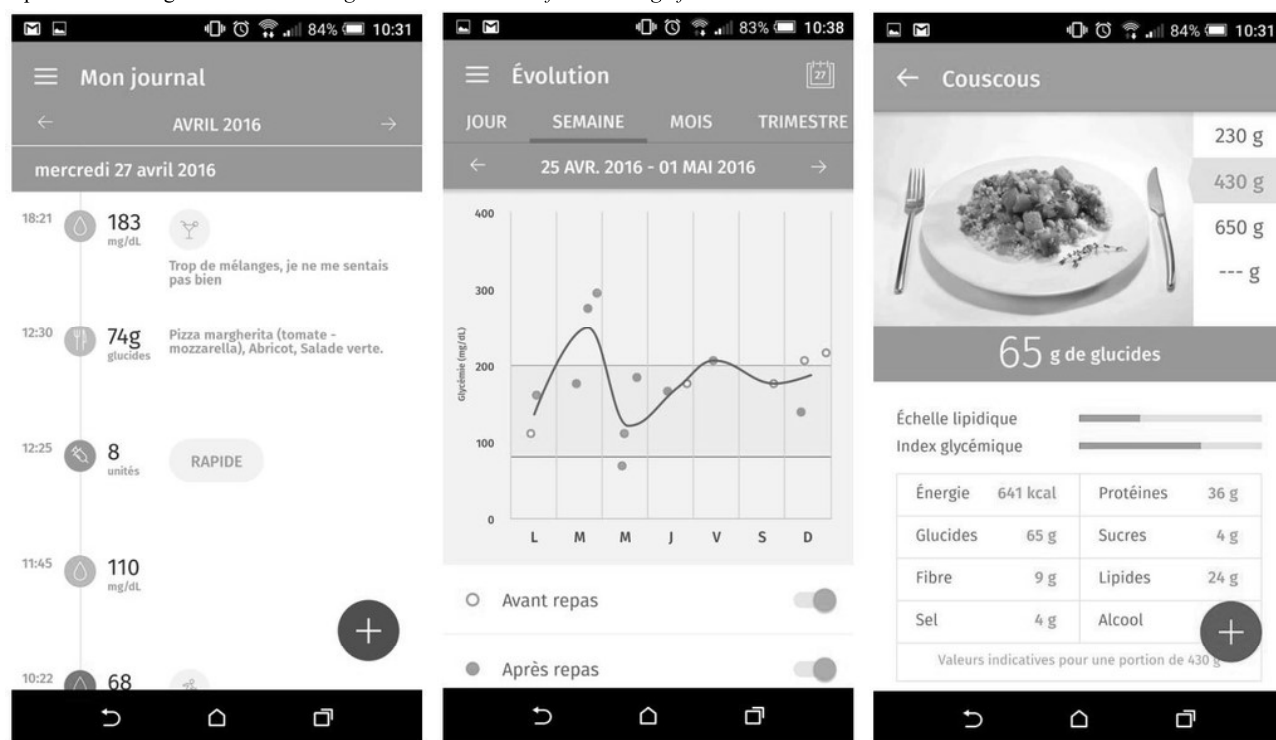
84% 10:31

Mon journal

AVRIL 2016

mercredi 27 avril 2016

18:21 183 mg/dL

Trop de mélanges, je ne me sentais pas bien

12:30 74g glucides Pizza margherita (tomate - mozzarella), Abricot, Salade verte.

12:25 8 unités RAPIDE

11:45 110 mg/dL

10:22 68

83% 10:38

Évolution

27

JOUR SEMAINE MOIS TRIMESTRE

25 AVR. 2016 - 01 MAI 2016

400

300

200

100

0

Glycémie (mg/dL)

L M M J V S D

Avant repas

Après repas

84% 10:31

Couscous

230 g

430 g

650 g

--- g

65 g de glucides

Échelle lipidique

Index glycémique

| Énergie | 641 kcal | Protéines | 36 g |
|---|---|---|---|
| Glucides | 65 g | Sucres | 4 g |
| Fibre | 9 g | Lipides | 24 g |
| Sel | 4 g | Alcool | |

Valeurs indicatives pour une portion de 430 g